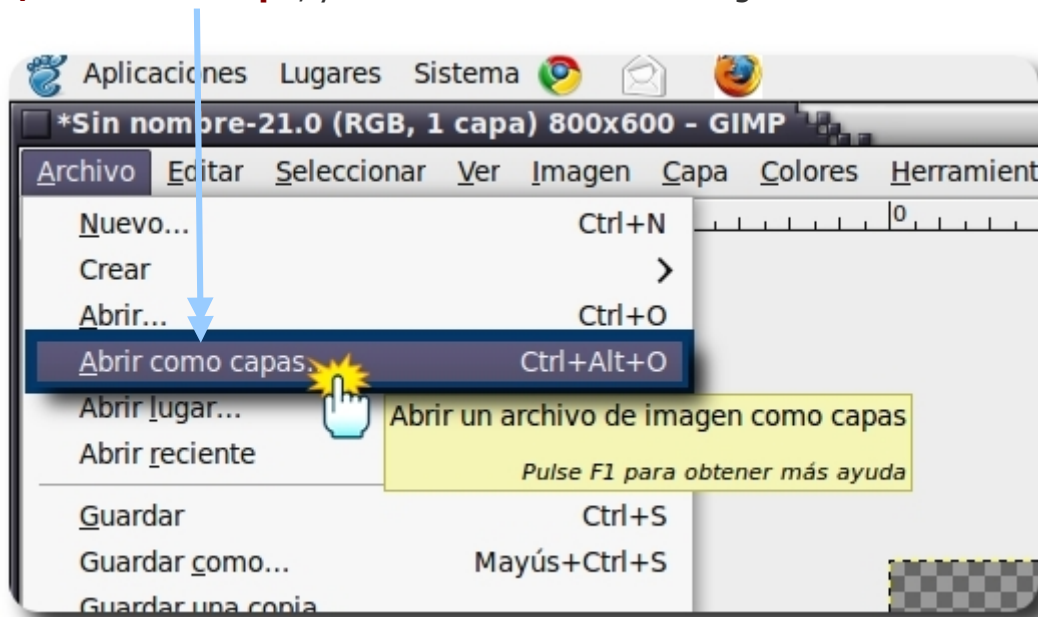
Aplicaciones Lugares Sistema

*Sin nombre-21.0 (RGB, 1 capa) 800x600 – GIMP

Archivo Editar Seleccionar Ver Imagen Capa Colores Herramient

Nuevo... Ctrl+N
Crear
Abrir... Ctrl+O
Abrir como capas... Ctrl+Alt+O
Abrir lugar...
Abrir reciente
Guardar Ctrl+S
Guardar como... Mayús+Ctrl+S
Guardar una copia

Abrir un archivo de imagen como capas
Pulse F1 para obtener más ayuda

0